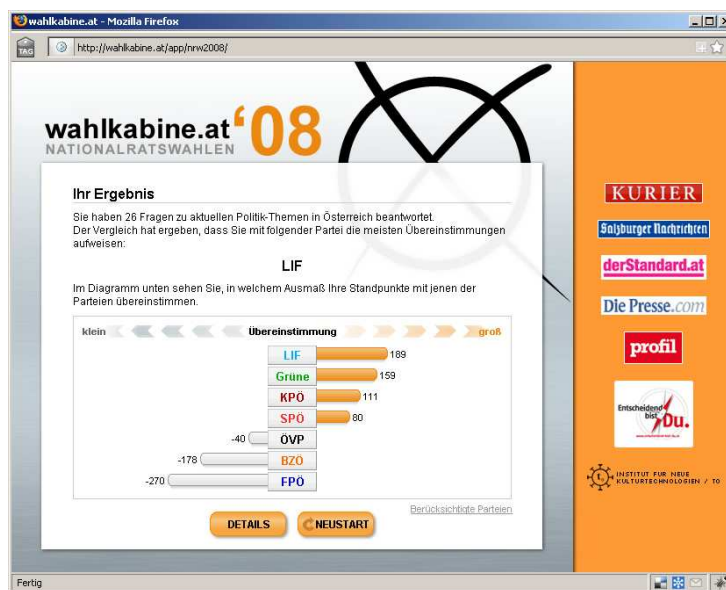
wahlkabine.at - Mozilla Firefox

TAG

http://wahlkabine.at/app/nrw2008/

wahlkabine.at '08
NATIONALRATSWAHLEN

Ihr Ergebnis

Sie haben 26 Fragen zu aktuellen Politik-Themen in Österreich beantwortet. Der Vergleich hat ergeben, dass Sie mit folgender Partei die meisten Übereinstimmungen aufweisen:

LIF

Im Diagramm unten sehen Sie, in welchem Ausmaß Ihre Standpunkte mit jenen der Parteien übereinstimmen.

klein Übereinstimmung groß

| Partei | Wert |
|---|---|
| LIF | 189 |
| Grüne | 159 |
| KPÖ | 111 |
| SPÖ | 80 |
| ÖVP | -40 |
| BZÖ | -178 |
| FPÖ | -270 |

Berücksichtigte Parteien

DETAILS

NEUSTART

KURIER

Salzburger Nachrichten

derStandard.at

Die Presse.com

profil

Entscheidend bist Du.

INSTITUT FUR NEUE KULTURTECHNOLOGIEN / T0

Fertig